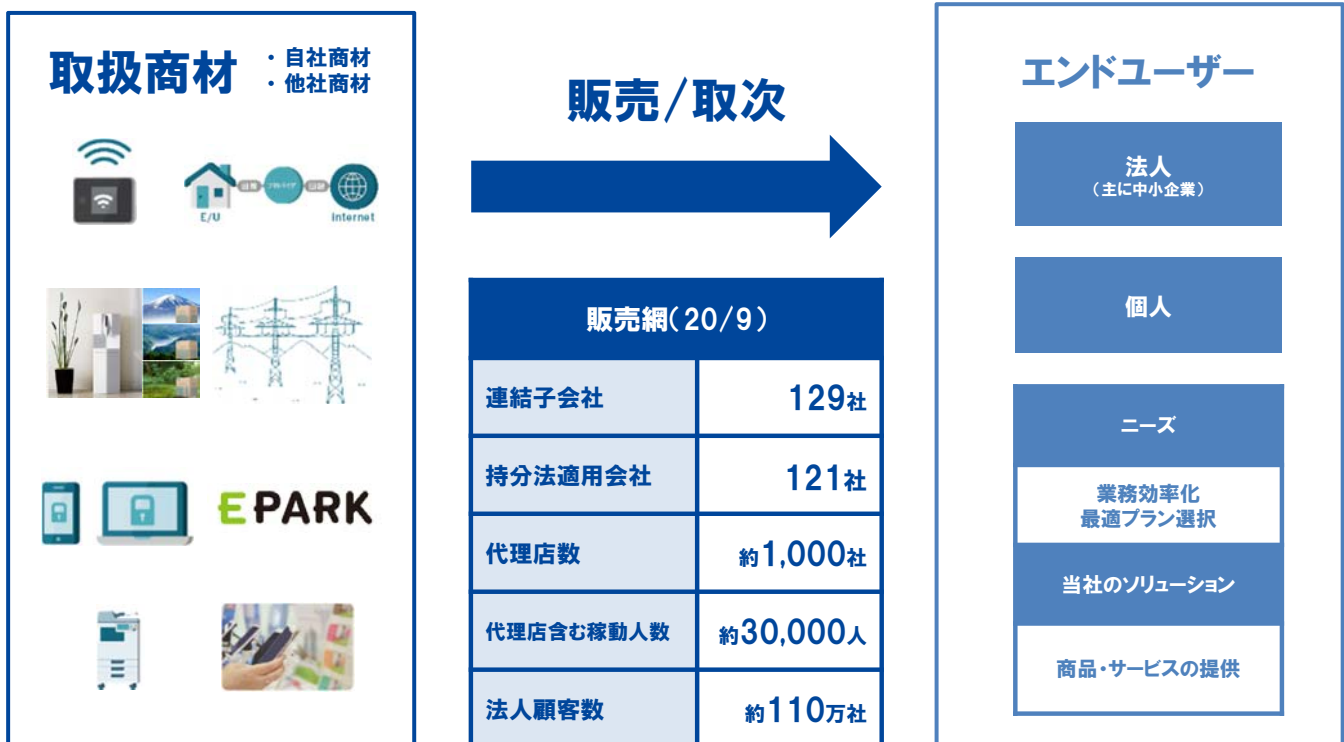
取扱商材

・自社商材
・他社商材

E/U

Internet

EPARK

販売/取次

| 販売網(20/9) | |
|---|---|
| 連結子会社 | 129社 |
| 持分法適用会社 | 121社 |
| 代理店数 | 約1,000社 |
| 代理店含む稼動人数 | 約30,000人 |
| 法人顧客数 | 約110万社 |

エンドユーザー

法人
(主に中小企業)

個人

ニーズ

業務効率化
最適プラン選択

当社のソリューション

商品・サービスの提供